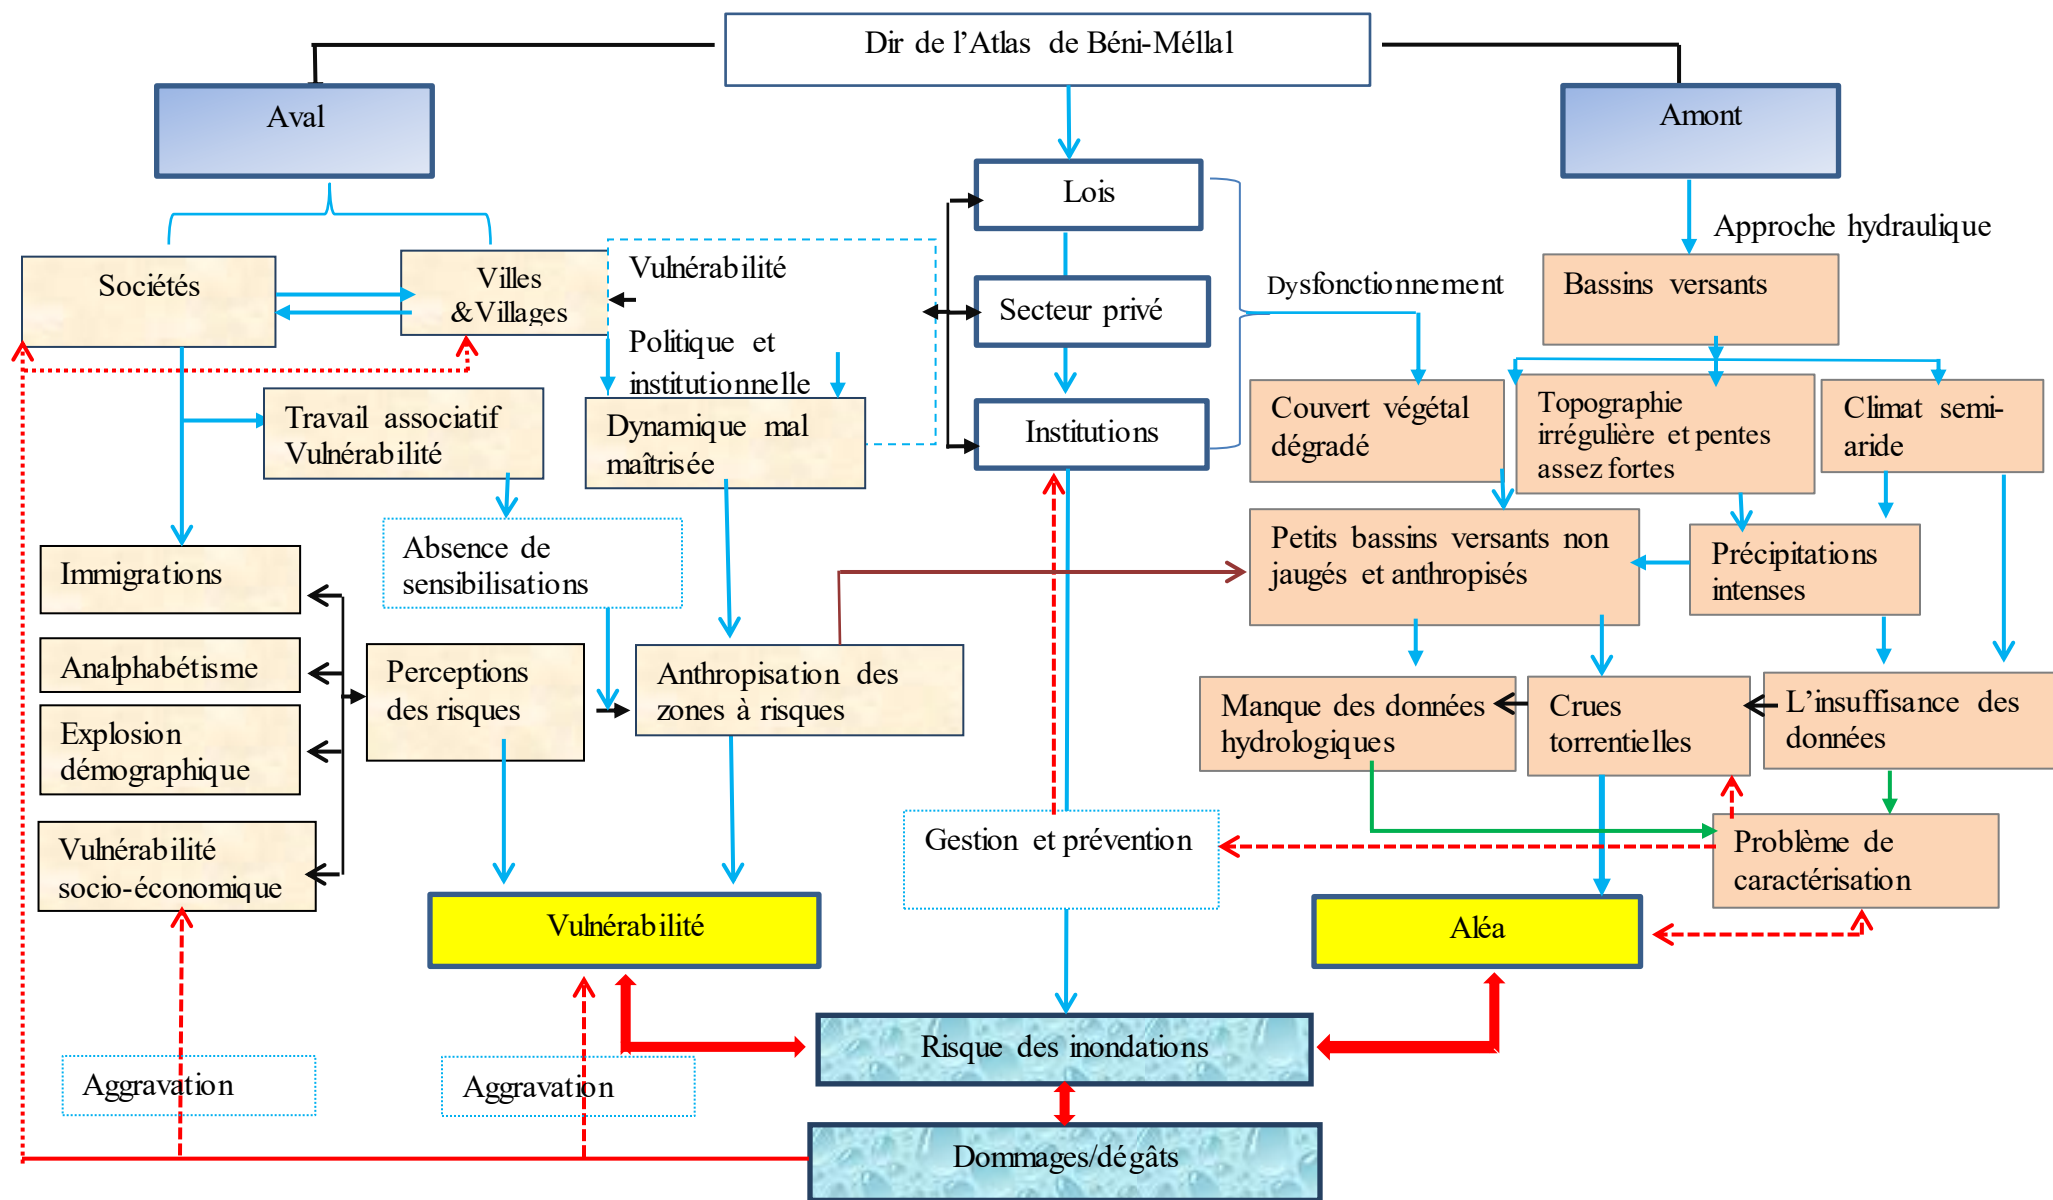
Dir de l'Atlas de Béni-Méllal

Aval

Amont

Lois

Secteur privé

Institutions

Dysfonctionnement

Approche hydraulique

Bassins versants

Sociétés

Villes &Villages

Vulnérabilité

Politique et institutionnelle

Travail associatif Vulnérabilité

Dynamique mal maîtrisée

Couvert végétal dégradé

Topographie irrégulière et pentes assez fortes

Climat semi-aride

Immigrations

Absence de sensibilisations

Petits bassins versants non jaugés et anthropisés

Précipitations intenses

Analphabétisme

Perceptions des risques

Anthropisation des zones à risques

Explosion démographique

Manque des données hydrologiques

Crues torrentielles

L'insuffisance des données

Vulnérabilité socio-économique

Gestion et prévention

Problème de caractérisation

Vulnérabilité

Aléa

Risque des inondations

Aggravation

Aggravation

Dommages/dégâts